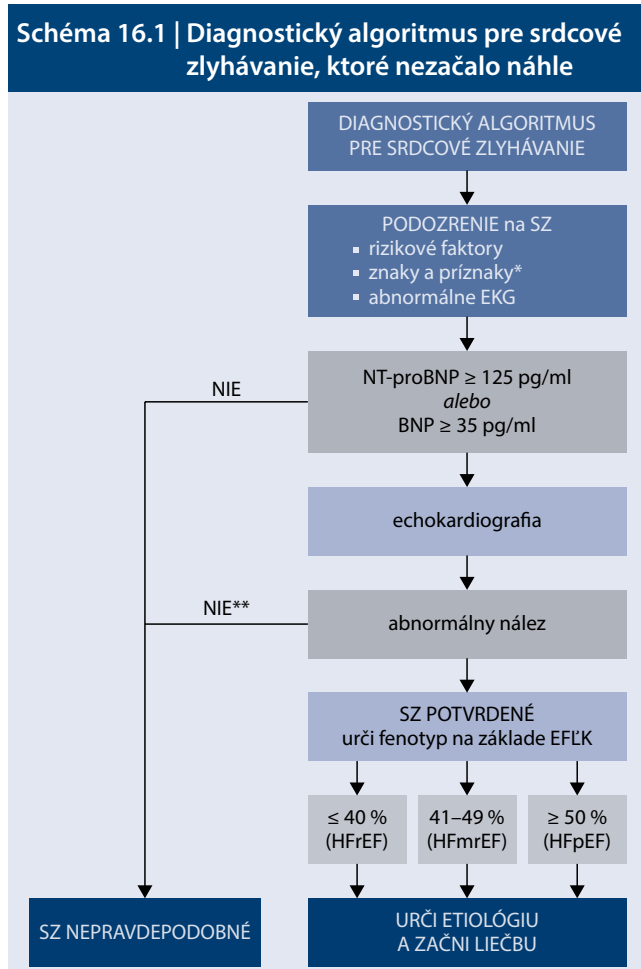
Schéma 16.1 | Diagnostický algoritmus pre srdcové zlyhávanie, ktoré nezačalo náhle

DIAGNOSTICKÝ ALGORITMUS PRE SRDCOVÉ ZLYHÁVANIE

PODOZRENIE na SZ
▪ rizikové faktory
▪ znaky a príznaky*
▪ abnormálne EKG

NIE

NT-proBNP ≥ 125 pg/ml
*alebo*
BNP ≥ 35 pg/ml

echokardiografia

NIE**

abnormálny nález

SZ POTVRDENÉ
urči fenotyp na základe EFĽK

≤ 40 % (HFrEF)

41–49 % (HFmrEF)

≥ 50 % (HFpEF)

SZ NEPRAVDEPODOBNÉ

URČI ETIOLÓGIU A ZAČNI LIEČBU